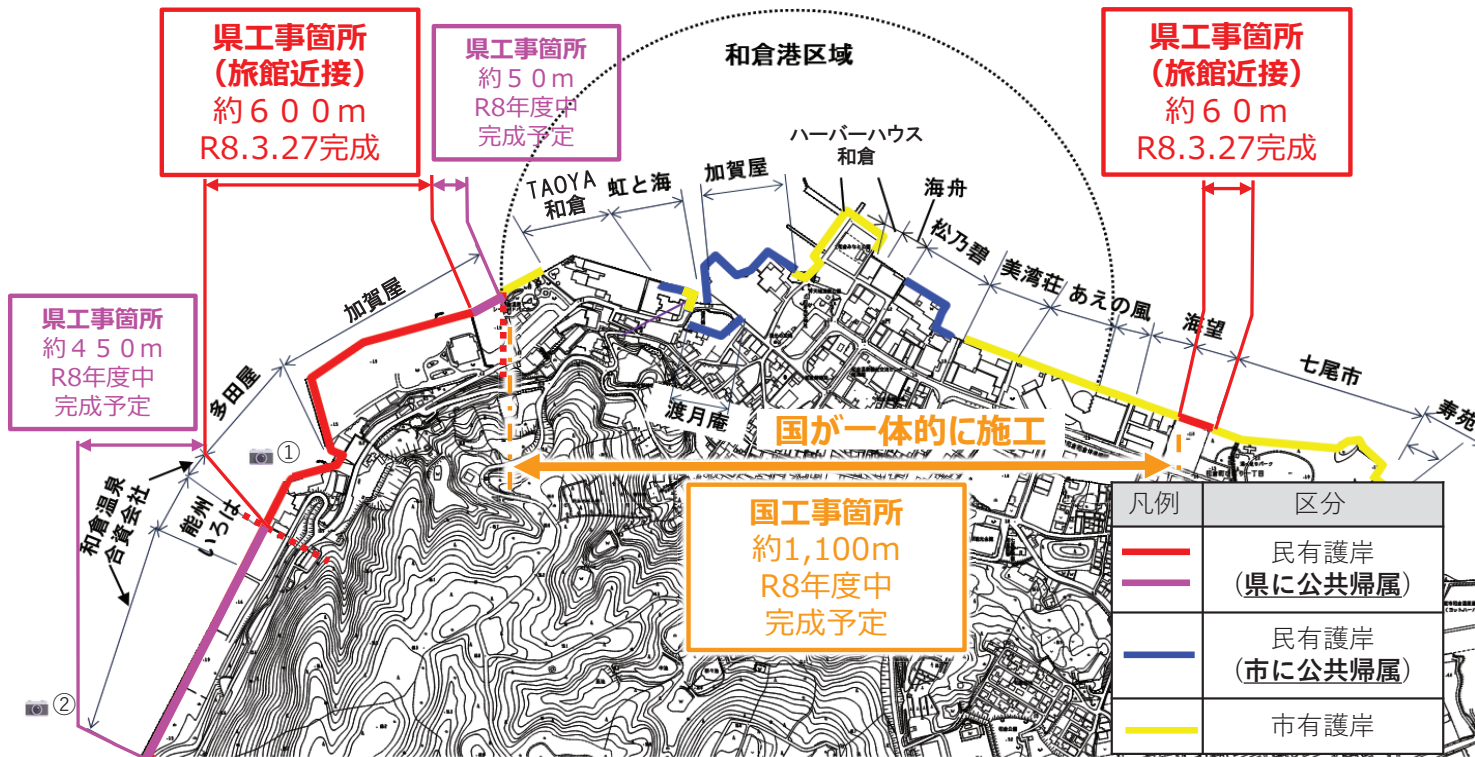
県工事箇所
（旅館近接）
約６００m
R8.3.27完成

県工事箇所
約５０m
R8年度中
完成予定

和倉港区域

県工事箇所
（旅館近接）
約６０m
R8.3.27完成

ハーバーハウス
和倉

TAOYA
和倉

虹と海

加賀屋

海舟

松乃碧

美湾荘

あえの風

海望

七尾市

寿苑

加賀屋

多田屋

県工事箇所
約４５０m
R8年度中
完成予定

①

和倉温泉
合資会社

能州
いろは

②

渡月庵

国が一体的に施工

国工事箇所
約1,100m
R8年度中
完成予定

| 凡例 | 区分 |
|---|---|
| | 民有護岸（県に公共帰属） |
| | 民有護岸（市に公共帰属） |
| | 市有護岸 |